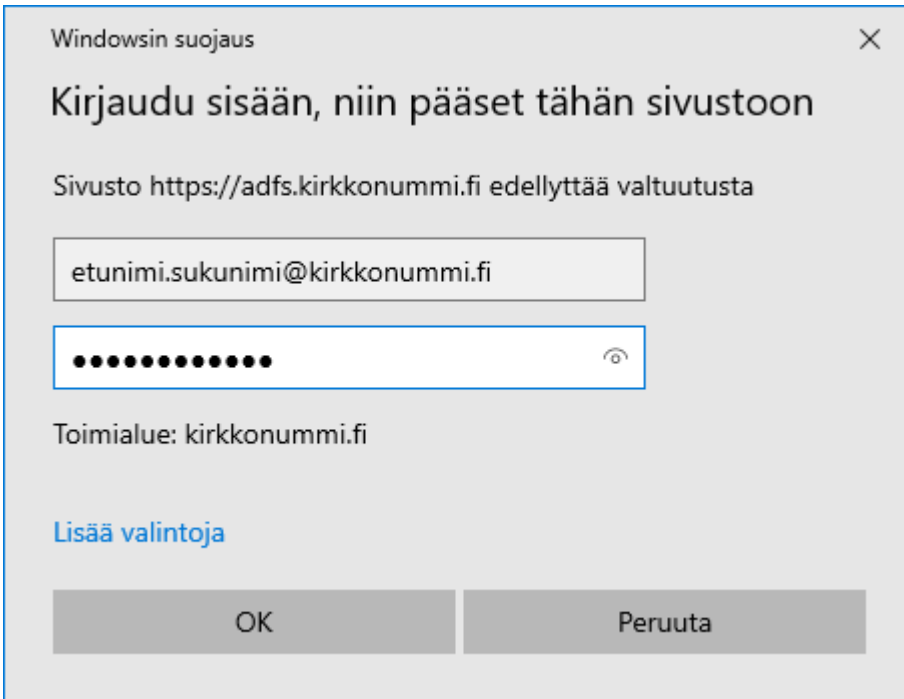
Windowsin suojaus

×

Kirjaudu sisään, niin pääset tähän sivustoon

Sivusto https://adfs.kirkkonummi.fi edellyttää valtuutusta

etunimi.sukunimi@kirkkonummi.fi

●●●●●●●●●●●●

Toimialue: kirkkonummi.fi

Lisää valintoja

OK

Peruuta